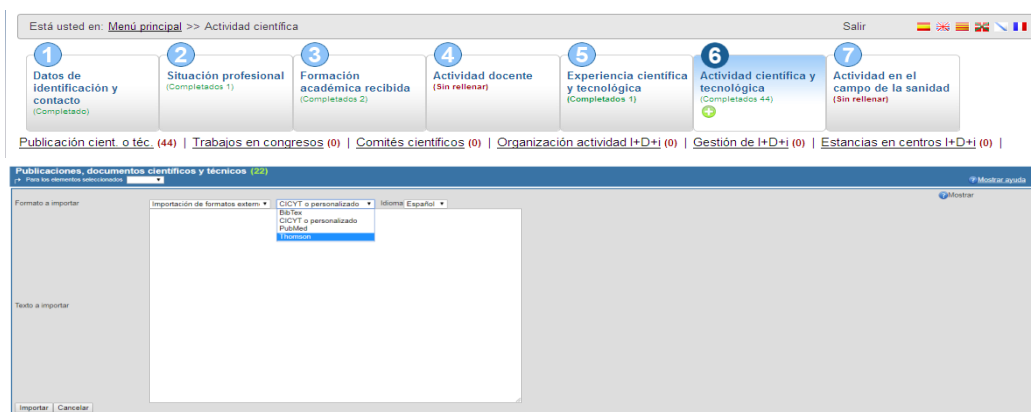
Está usted en: Menú principal >> Actividad científica

Salir

1 Datos de identificación y contacto (Completado)

2 Situación profesional (Completados 1)

3 Formación académica recibida (Completados 2)

4 Actividad docente (Sin rellenar)

5 Experiencia científica y tecnológica (Completados 1)

6 Actividad científica y tecnológica (Completados 44)

7 Actividad en el campo de la sanidad (Sin rellenar)

Publicación cient. o téc. (44) | Trabajos en congresos (0) | Comités científicos (0) | Organización actividad I+D+i (0) | Gestión de I+D+i (0) | Estancias en centros I+D+i (0) |

Publicaciones, documentos científicos y técnicos (22)

Para los elementos seleccionados

Mostrar ayuda

Mostrar

Formato a importar

Importación de formatos extern

CICYT o personalizado

Idioma

Español

BibTex

CICYT o personalizado

PubMed

Thomson

Texto a importar

Importar

Cancelar